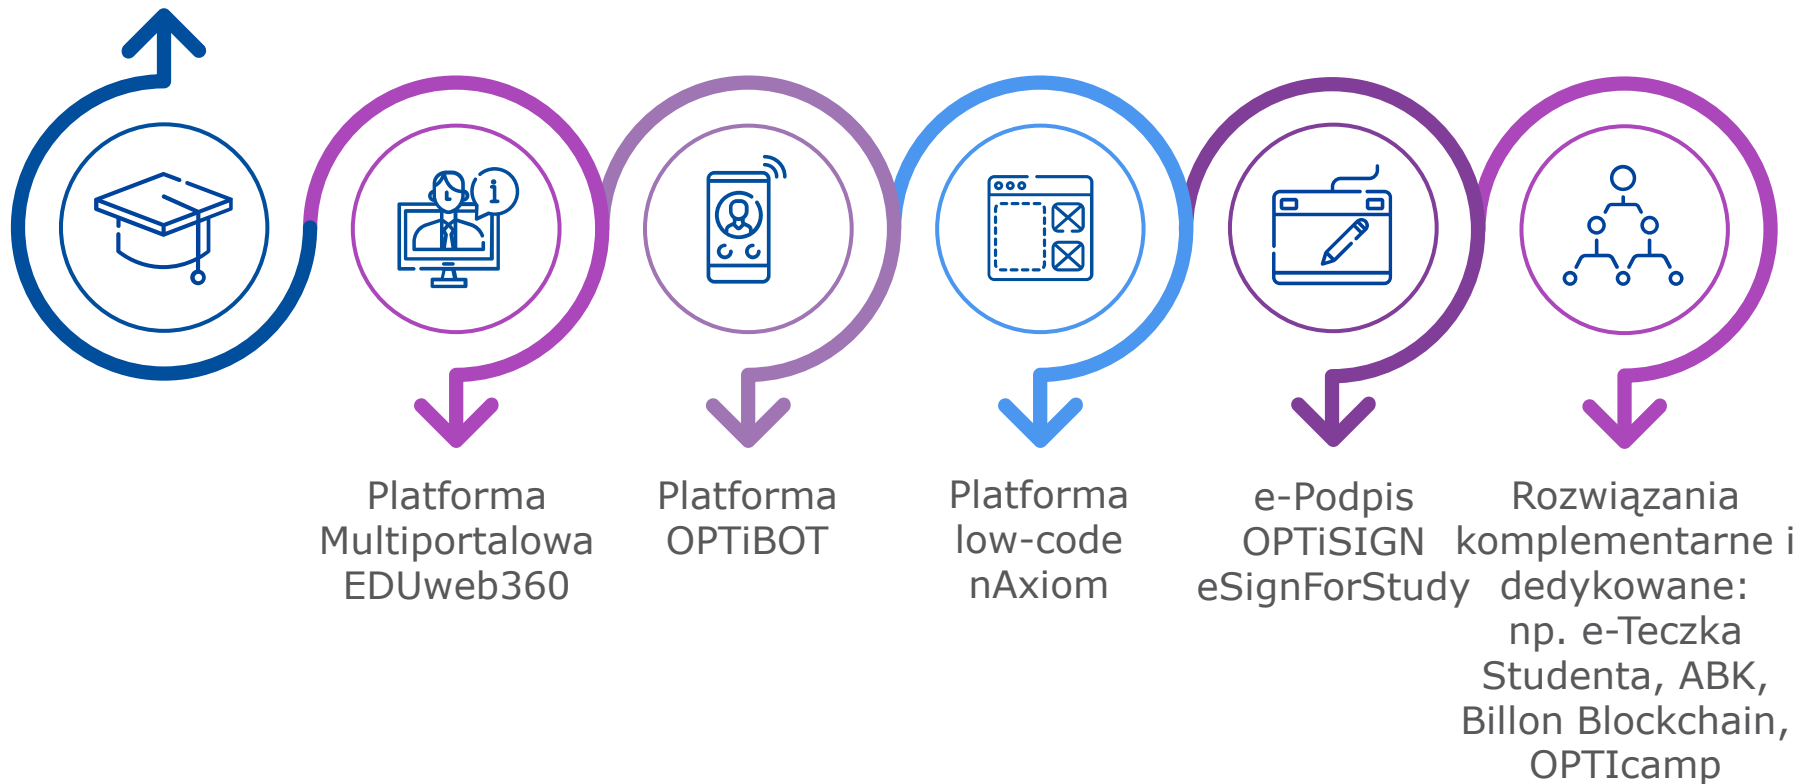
Platforma Multiportalowa EDUweb360

Platforma OPTiBOT

Platforma low-code nAxiom

e-Podpis OPTiSIGN eSignForStudy

Rozwiązania komplementarne i dedykowane: np. e-Teczka Studenta, ABK, Billon Blockchain, OPTIcamp